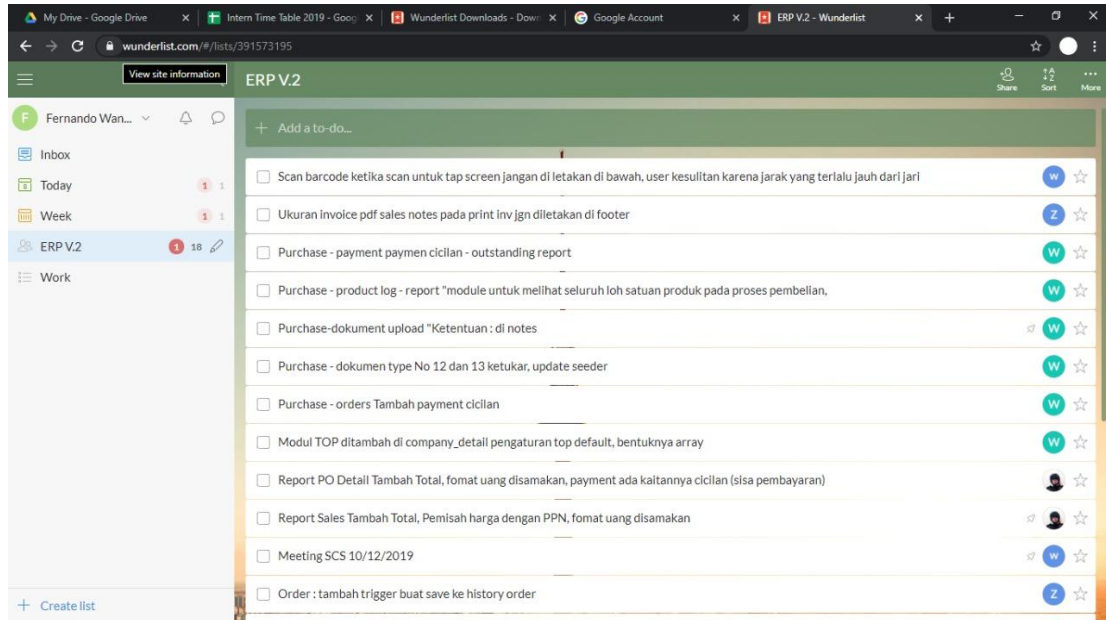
My Drive - Google Drive × Intern Time Table 2019 - Goog × Wunderlist Downloads - Down × Google Account × ERP V.2 - Wunderlist × +

wunderlist.com/#/lists/391573195

View site information

ERP V.2

Share Sort More

Fernando Wan...

Inbox
Today 1 1
Week 1 1
ERP V.2 1 18
Work

+ Create list

+ Add a to-do...

Scan barcode ketika scan untuk tap screen jangan di letakan di bawah, user kesulitan karena jarak yang terlalu jauh dari jari
W

Ukuran invoice pdf sales notes pada print inv jgn diletakan di footer
Z

Purchase - payment paymen cicilan - outstanding report
W

Purchase - product log - report "module untuk melihat seluruh loh satuan produk pada proses pembelian,
W

Purchase-dokument upload "Ketentuan : di notes
W

Purchase - dokumen type No 12 dan 13 ketukar, update seeder
W

Purchase - orders Tambah payment cicilan
W

Modul TOP ditambah di company_detail pengaturan top default, bentuknya array
W

Report PO Detail Tambah Total, fomat uang disamakan, payment ada kaitannya cicilan (sisa pembayaran)

Report Sales Tambah Total, Pemisah harga dengan PPN, fomat uang disamakan

Meeting SCS 10/12/2019
W

Order : tambah trigger buat save ke history order
Z